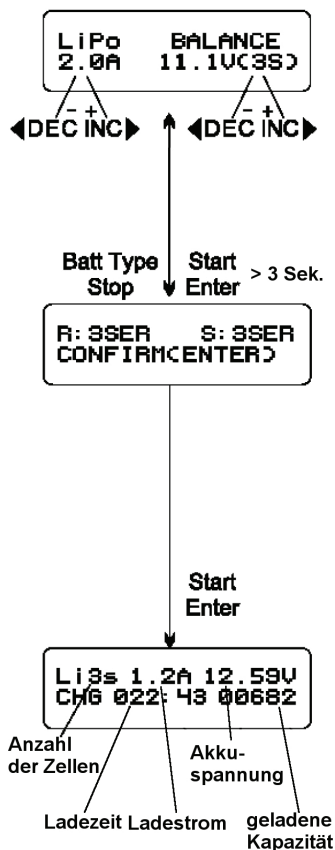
LiPo BALANCE
2.0A 11.1V(3S)

◀DEC INC▶ ◀DEC INC▶

Batt Type Stop

Start Enter > 3 Sek.

R:3SER S:3SER
CONFIRM(ENTER)

Start Enter

Li3s 1.2A 12.59V
CHG 022:43 00682

Anzahl der Zellen

Akku-spannung

Ladezeit Ladestrom geladene Kapazität